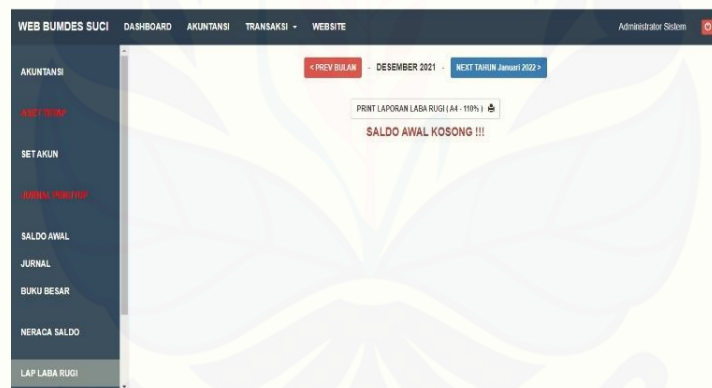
WEB BUMDES SUCI DASHBOARD AKUNTANSI TRANSAKSI ▾ WEBSITE Administrator Sistem

AKUNTANSI

ASET TETAP

SET AKUN

JURNAL PENUTUP

SALDO AWAL

JURNAL

BUKU BESAR

NERACA SALDO

LAP LABA RUGI

< PREV BULAN - DESEMBER 2021 - NEXT TAHUN Januari 2022 >

PRINT LAPORAN LABA RUGI ( A4 - 110% )

SALDO AWAL KOSONG !!!